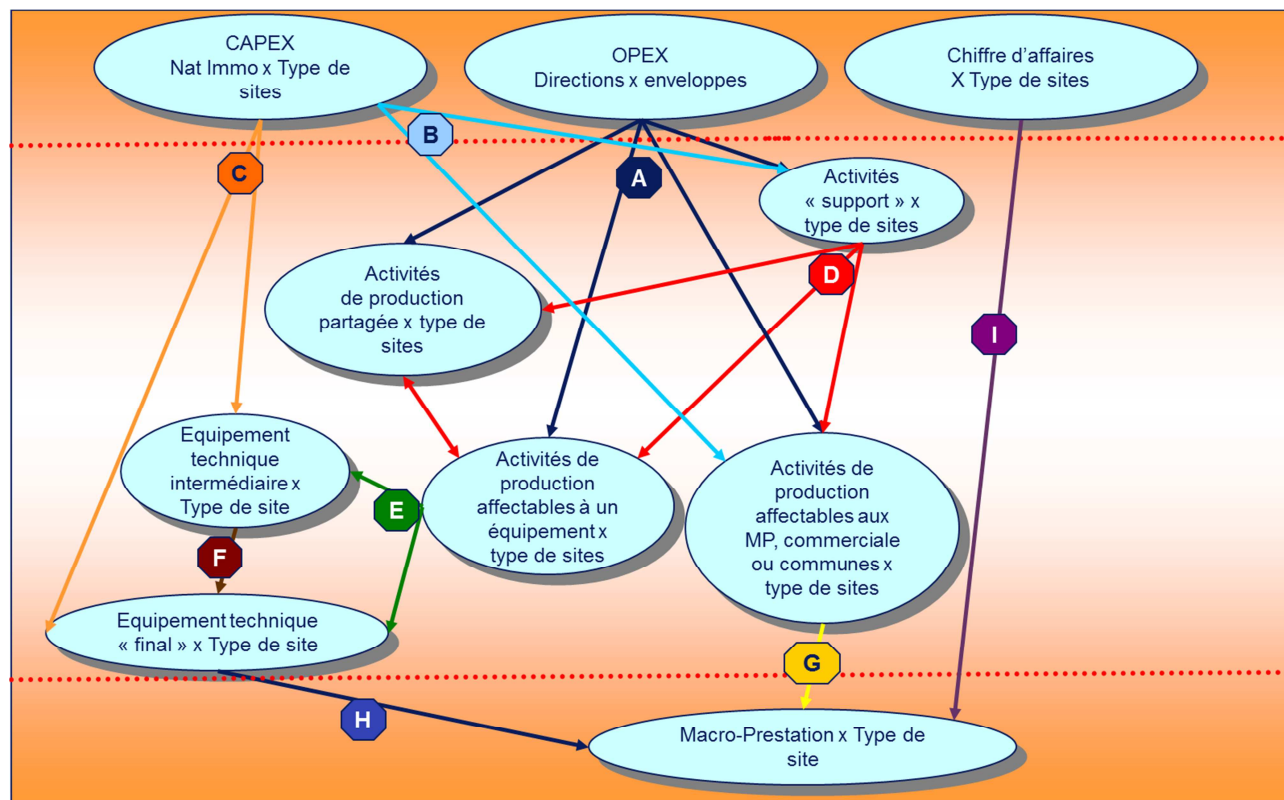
CAPEX
Nat Immo x Type de sites

OPEX
Directions x enveloppes

Chiffre d'affaires
X Type de sites

B

C

A

Activités « support » x type de sites

D

Activités de production partagée x type de sites

I

Equipement technique intermédiaire x Type de site

E

Activités de production affectables à un équipement x type de sites

Activités de production affectables aux MP, commerciale ou communes x type de sites

F

Equipement technique « final » x Type de site

G

H

Macro-Prestation x Type de site